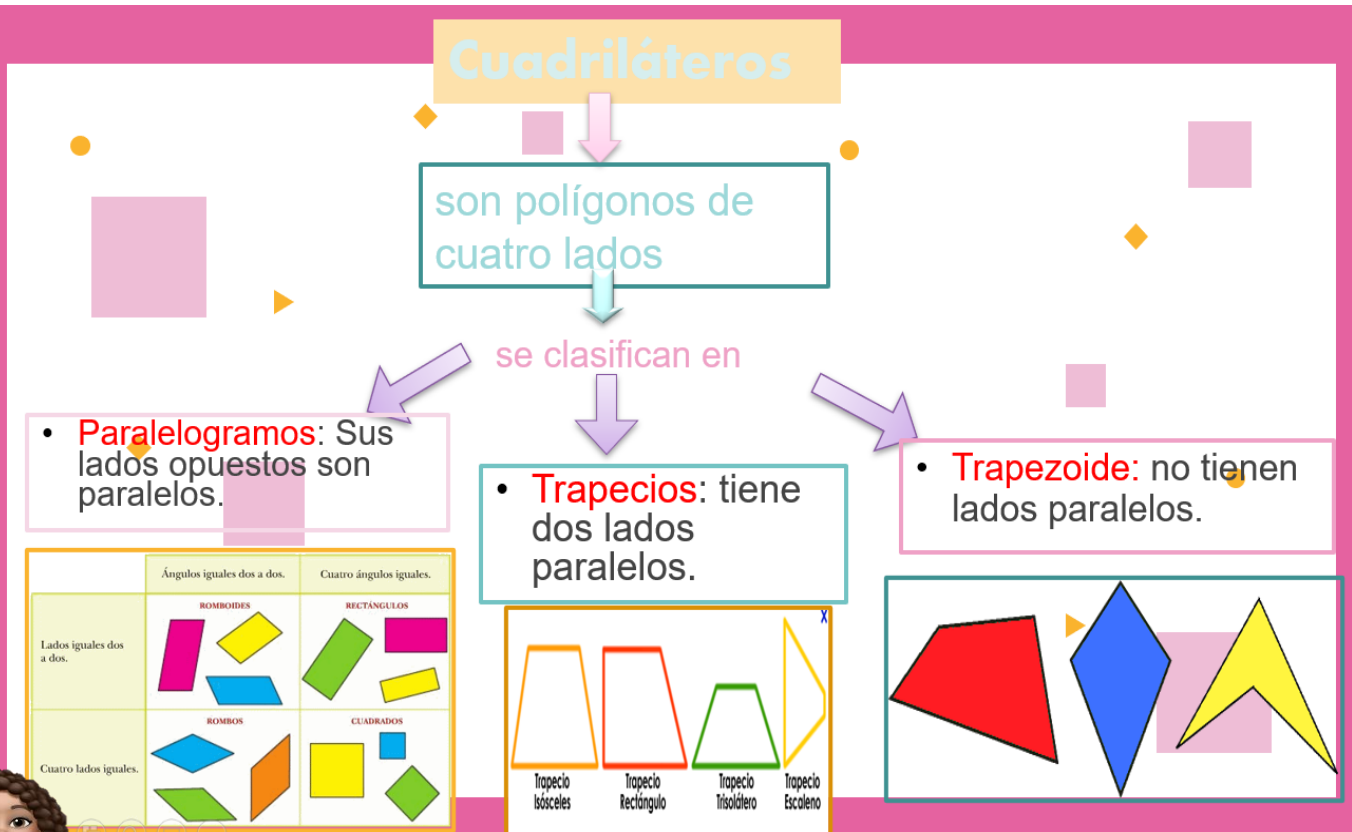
Cuadriláteros

son polígonos de cuatro lados

se clasifican en

• Paralelogramos: Sus lados opuestos son paralelos.

|  | Ángulos iguales dos a dos. | Cuatro ángulos iguales. |
|---|---|---|
| Lados iguales dos a dos. | ROMBOIDES | RECTÁNGULOS |
| Cuatro lados iguales. | ROMBOS | CUADRADOS |

• Trapecios: tiene dos lados paralelos.

X

Trapecio Isósceles
Trapecio Rectángulo
Trapecio Trisolátero
Trapecio Escaleno

• Trapezoide: no tienen lados paralelos.